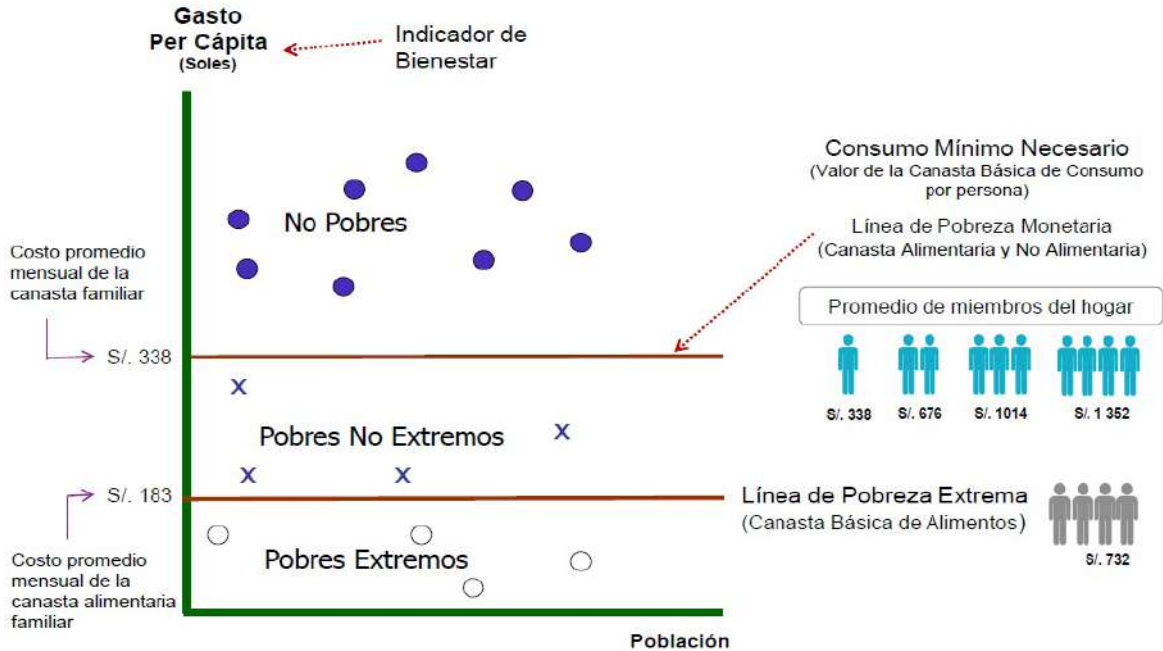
Gasto
Per Cápita
(Soles)

Indicador de Bienestar

Consumo Mínimo Necesario
(Valor de la Canasta Básica de Consumo por persona)

Línea de Pobreza Monetaria
(Canasta Alimentaria y No Alimentaria)

No Pobres

Costo promedio mensual de la canasta familiar

S/. 338

Promedio de miembros del hogar

S/. 338

S/. 676

S/. 1014

S/. 1 352

x

Pobres No Extremos

x

x

x

S/. 183

Línea de Pobreza Extrema
(Canasta Básica de Alimentos)

S/. 732

Pobres Extremos

Costo promedio mensual de la canasta alimentaria familiar

Población